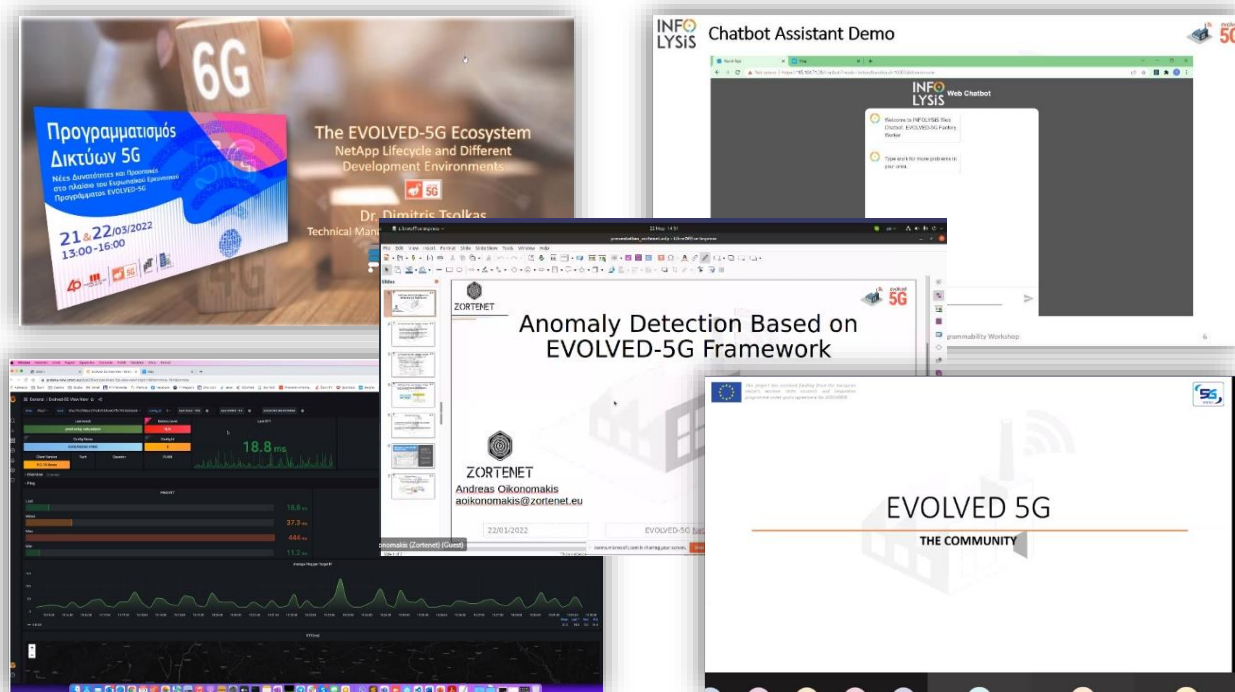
6G

Προγραμματισμός Δικτύων 5G

Νέες Δυνατότητες και Προοπτικές στο πλαίσιο του Ευρωπαϊκού Ερευνητικού Προγράμματος EVOLVED-5G

21 & 22/03/2022
13:00-16:00

The EVOLVED-5G Ecosystem
NetApp Lifecycle and Different Development Environments

Dr. Dimitris Tsolkas
Technical Man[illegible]

INFO LYSiS Chatbot Assistant Demo

INFO LYSiS Web Chatbot

Welcome to INFOLYSIS Slot Chatbot. EVOLVED-5G Factory Worker

Type work for more problems in your area.

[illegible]grammability Workshop

ZORTENET

Anomaly Detection Based on EVOLVED-5G Framework

ZORTENET
Andreas Oikonomakis
aoikonomakis@zortenet.eu

22/01/2022

EVOLVED-5G

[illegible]onomakis (Zortenet) (Guest)

18.8 ms

EVOLVED 5G
THE COMMUNITY